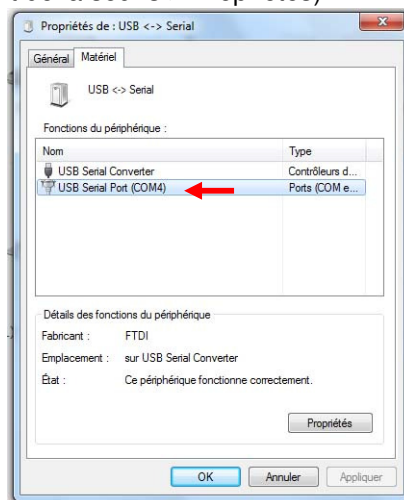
Propriétés de : USB <-> Serial

Général | Matériel

USB <-> Serial

Fonctions du périphérique :

| Nom | Type |
|---|---|
| USB Serial Converter | Contrôleurs d... |
| USB Serial Port (COM4) | Ports (COM e... |

Détails des fonctions du périphérique

Fabricant : FTDI

Emplacement : sur USB Serial Converter

État : Ce périphérique fonctionne correctement.

Propriétés

OK | Annuler | Appliquer